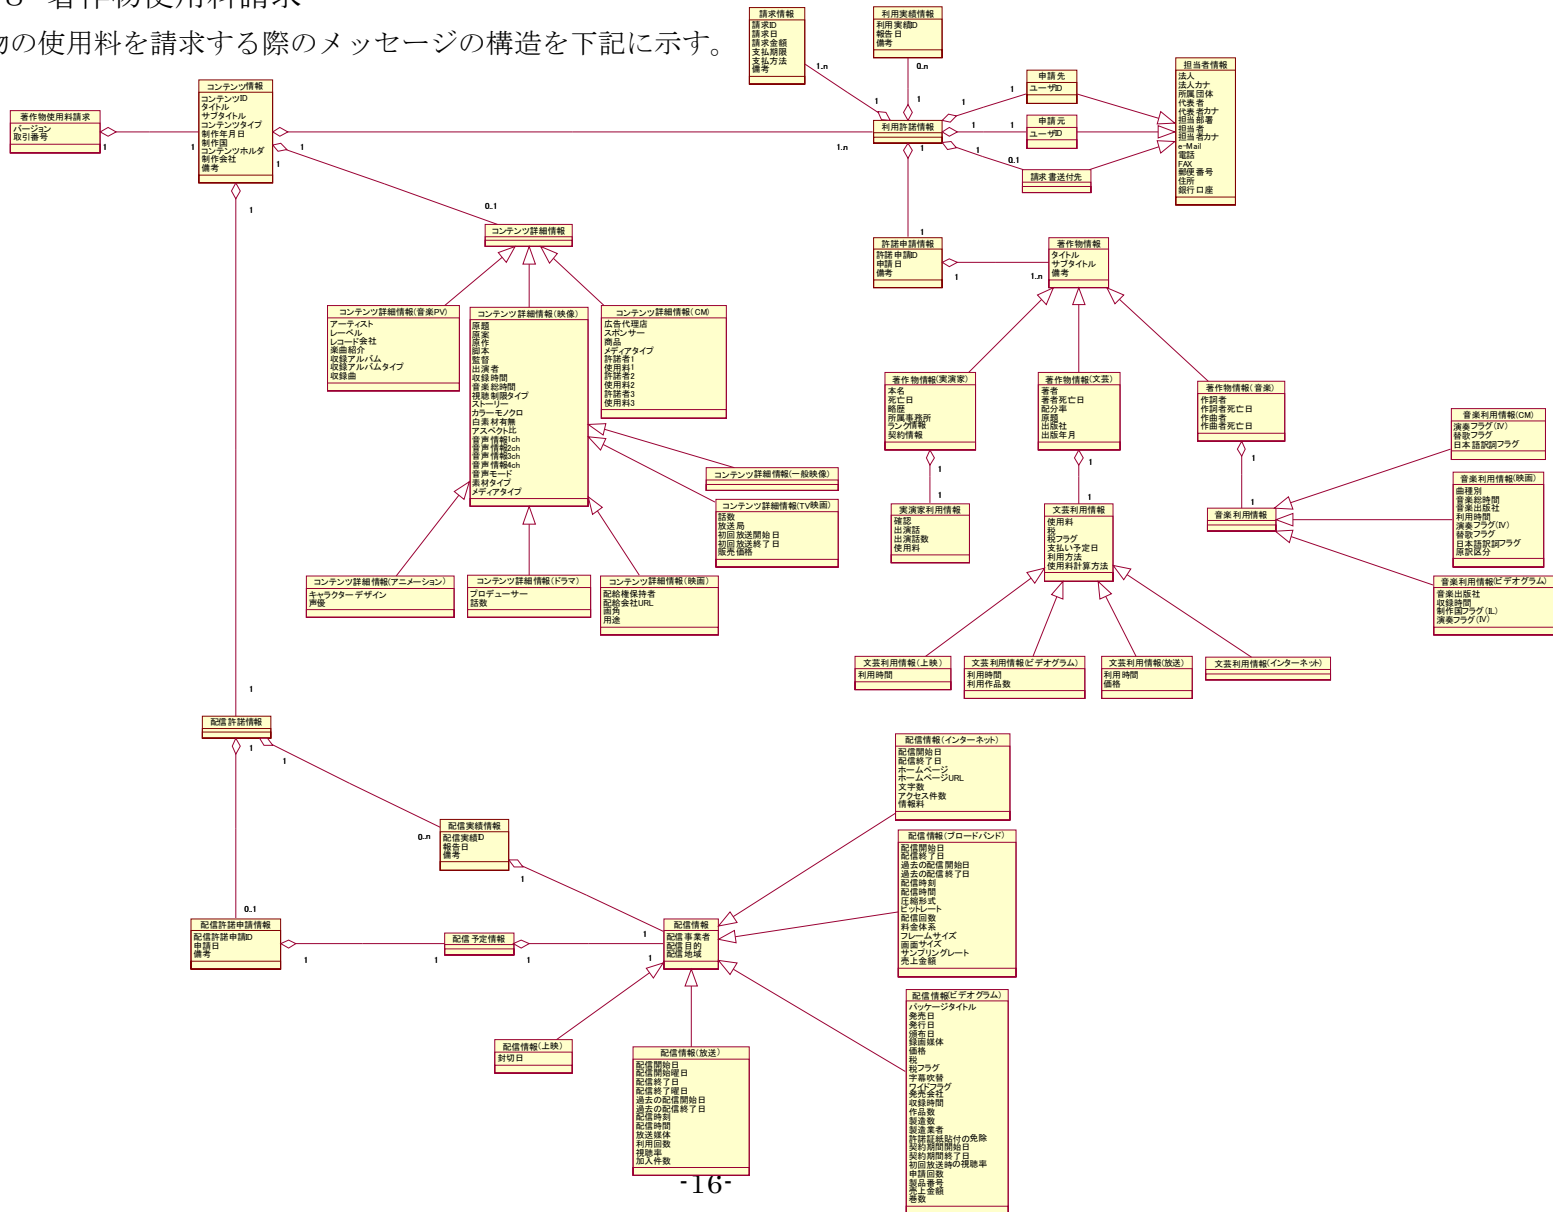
8 著作物使用料請求

物の使用料を請求する際のメッセージの構造を下記に示す。

請求情報
請求ID
請求日
請求金額
支払期限
支払方法
備考

利用実績情報
利用実績ID
報告日
備考

担当者情報
法人
法人カナ
所属団体
代表者
代表者カナ
担当部署
担当者
担当者カナ
e-Mail
電話
FAX
郵便番号
住所
銀行口座

著作物使用料請求
バージョン
取引番号

コンテンツ情報
コンテンツID
タイトル
サブタイトル
コンテンツタイプ
制作年月日
制作国
コンテンツホルダ
制作会社
備考

申請先
ユーザID

申請元
ユーザID

利用許諾情報

請求書送付先

1..n 0..n 1 1 1 1 1 1 1 1 0..1 1..n 1 1 0..1 1

コンテンツ詳細情報

許諾申請情報
許諾申請ID
申請日
備考

著作物情報
タイトル
サブタイトル
備考

1 1..n

コンテンツ詳細情報(音楽PV)
アーティスト
レーベル
レコード会社
楽曲紹介
収録アルバム
収録アルバムタイプ
収録曲

コンテンツ詳細情報(映像)
原題
原案
原作
脚本
監督
出演者
収録時間
音楽総時間
視聴制限タイプ
ストーリー
カラーモノクロ
白黒材有無
アスペクト比
音声情報1ch
音声情報2ch
音声情報3ch
音声情報4ch
音声モード
素材タイプ
メディアタイプ

コンテンツ詳細情報(CM)
広告代理店
スポンサー
商品
メディアタイプ
許諾者1
使用料1
許諾者2
使用料2
許諾者3
使用料3

著作物情報(実演家)
本名
死亡日
略歴
所属事務所
ランク情報
契約情報

著作物情報(文芸)
著者
著者死亡日
配分率
原題
出版社
出版年月

著作物情報(音楽)
作詞者
作詞者死亡日
作曲者
作曲者死亡日

音楽利用情報(CM)
演奏フラグ(IV)
替歌フラグ
日本語訳詞フラグ

コンテンツ詳細情報(一般映像)

コンテンツ詳細情報(TV映画)
話数
放送局
初回放送開始日
初回放送終了日
販売価格

実演家利用情報
確認
出演話
出演話数
使用料

文芸利用情報
使用料
税
税フラグ
支払い予定日
利用方法
使用料計算方法

音楽利用情報

音楽利用情報(映画)
曲種別
音楽総時間
音楽出版社
利用時間
演奏フラグ(IV)
替歌フラグ
日本語訳詞フラグ
原訳区分

音楽利用情報(ビデオグラム)
音楽出版社
収録時間
制作国フラグ(IL)
演奏フラグ(IV)

コンテンツ詳細情報(アニメーション)
キャラクターデザイン
声優

コンテンツ詳細情報(ドラマ)
プロデューサー
話数

コンテンツ詳細情報(映画)
配給権保持者
配給会社URL
国内
用途

文芸利用情報(上映)
利用時間

文芸利用情報(ビデオグラム)
利用時間
利用作品数

文芸利用情報(放送)
利用時間
価格

文芸利用情報(インターネット)

配信許諾情報

配信情報(インターネット)
配信開始日
配信終了日
ホームページ
ホームページURL
文字数
アクセス件数
情報料

配信実績情報
配信実績ID
報告日
備考

配信情報(ブロードバンド)
配信開始日
配信終了日
過去の配信開始日
過去の配信終了日
配信時刻
配信時間
圧縮形式
ビットレート
配信回数
料金体系
フレームサイズ
画面サイズ
サンプリングレート
売上金額

配信許諾申請情報
配信許諾申請ID
申請日
備考

配信予定情報

配信情報
配信事業者
配信目的
配信地域

0..n 1 1 1 0..1 1 1 1 1 1

配信情報(上映)
封切日

配信情報(放送)
配信開始日
配信開始曜日
配信終了日
配信終了曜日
配信時刻
過去の配信開始日
過去の配信終了日
配信時刻
配信時間
放送媒体
利用回数
視聴率
加入件数

配信情報ビデオグラム)
パッケージタイトル
発売日
発行日
頒布日
録画媒体
価格
税
税フラグ
字幕吹替
ワイドフラグ
発売会社
収録時間
作品数
製造数
製造業者
許諾証紙貼付の免除
契約期間開始日
契約期間終了日
初回放送時の視聴率
申請回数
製品番号
売上金額
巻数

-16-